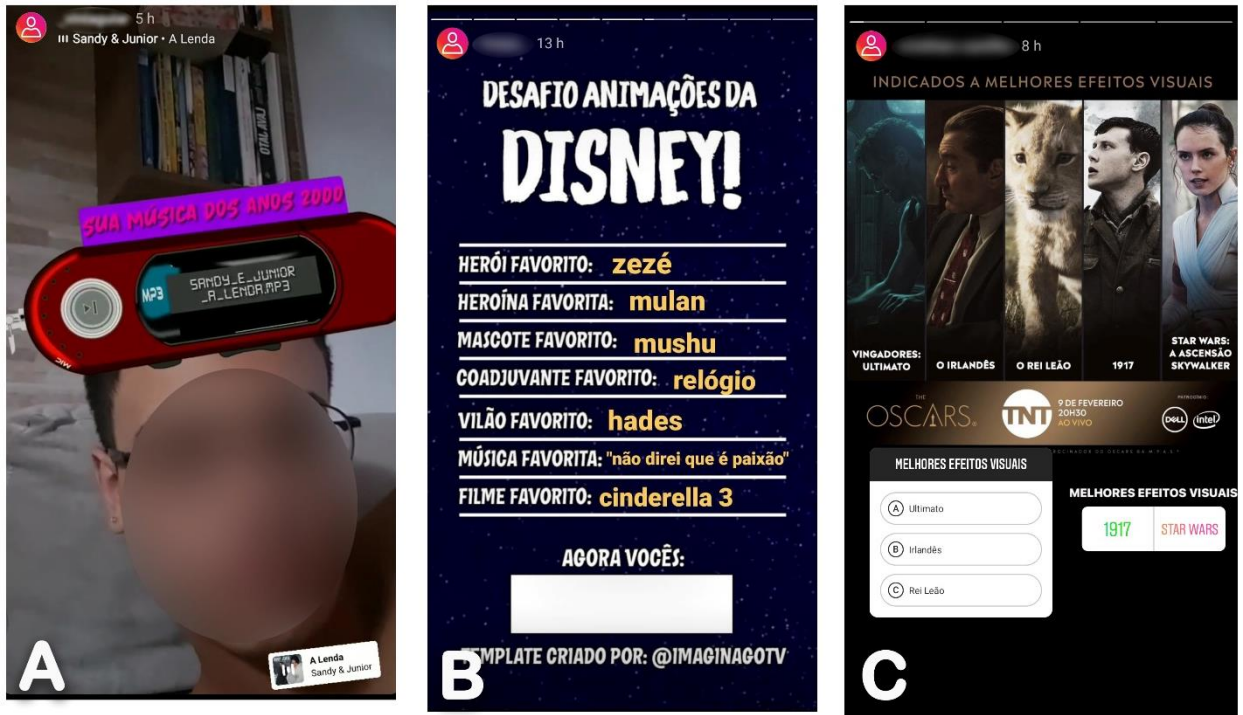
5 h
Sandy & Junior • A Lenda

SUA MÚSICA DOS ANOS 2000

MP3
SANDY_E_JUNIOR_A_LENDA.MP3

A Lenda
Sandy & Junior

A

13 h

DESAFIO ANIMAÇÕES DA
DISNEY!

HERÓI FAVORITO: zezé
HEROÍNA FAVORITA: mulan
MASCOTE FAVORITO: mushu
COADJUVANTE FAVORITO: relógio
VILÃO FAVORITO: hades
MÚSICA FAVORITA: "não direi que é paixão"
FILME FAVORITO: cinderella 3

AGORA VOCÊS:

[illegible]EMPLATE CRIADO POR: @IMAGINAGOTV

B

8 h

INDICADOS A MELHORES EFEITOS VISUAIS

VINGADORES: ULTIMATO
O IRLANDÊS
O REI LEÃO
1917
STAR WARS: A ASCENSÃO SKYWALKER

THE OSCARS
TNT
9 DE FEVEREIRO 20H30 AO VIVO
PATROCÍNIO: DELL intel

MELHORES EFEITOS VISUAIS
A Ultimato
B Irlandês
C Rei Leão

MELHORES EFEITOS VISUAIS
1917
STAR WARS

C